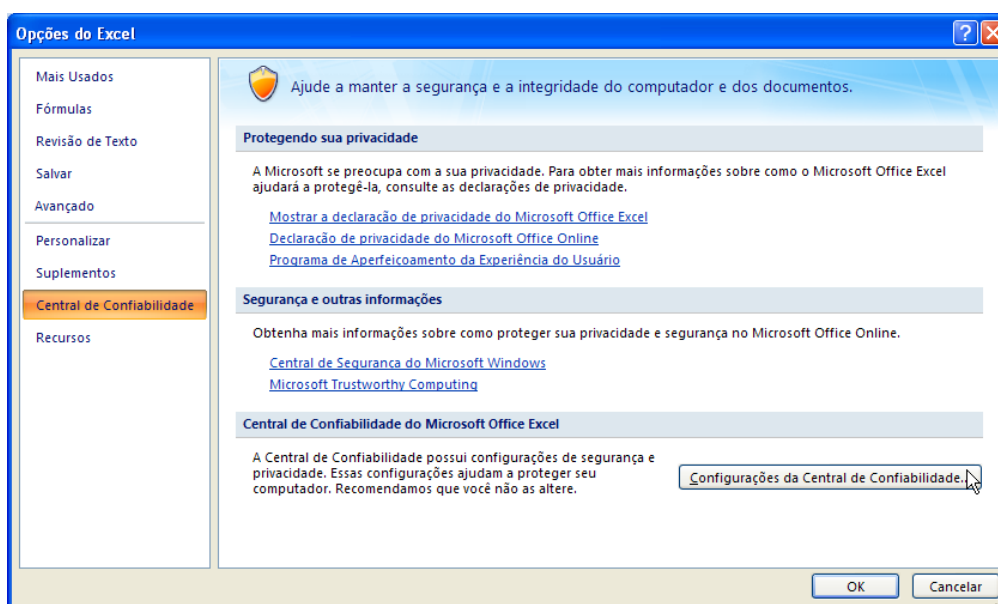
Opções do Excel

?

Mais Usados
Fórmulas
Revisão de Texto
Salvar
Avançado
Personalizar
Suplementos
Central de Confiabilidade
Recursos

Ajude a manter a segurança e a integridade do computador e dos documentos.

Protegendo sua privacidade

A Microsoft se preocupa com a sua privacidade. Para obter mais informações sobre como o Microsoft Office Excel ajudará a protegê-la, consulte as declarações de privacidade.

Mostrar a declaração de privacidade do Microsoft Office Excel
Declaração de privacidade do Microsoft Office Online
Programa de Aperfeiçoamento da Experiência do Usuário

Segurança e outras informações

Obtenha mais informações sobre como proteger sua privacidade e segurança no Microsoft Office Online.

Central de Segurança do Microsoft Windows
Microsoft Trustworthy Computing

Central de Confiabilidade do Microsoft Office Excel

A Central de Confiabilidade possui configurações de segurança e privacidade. Essas configurações ajudam a proteger seu computador. Recomendamos que você não as altere.

Configurações da Central de Confiabilidade...

OK
Cancelar